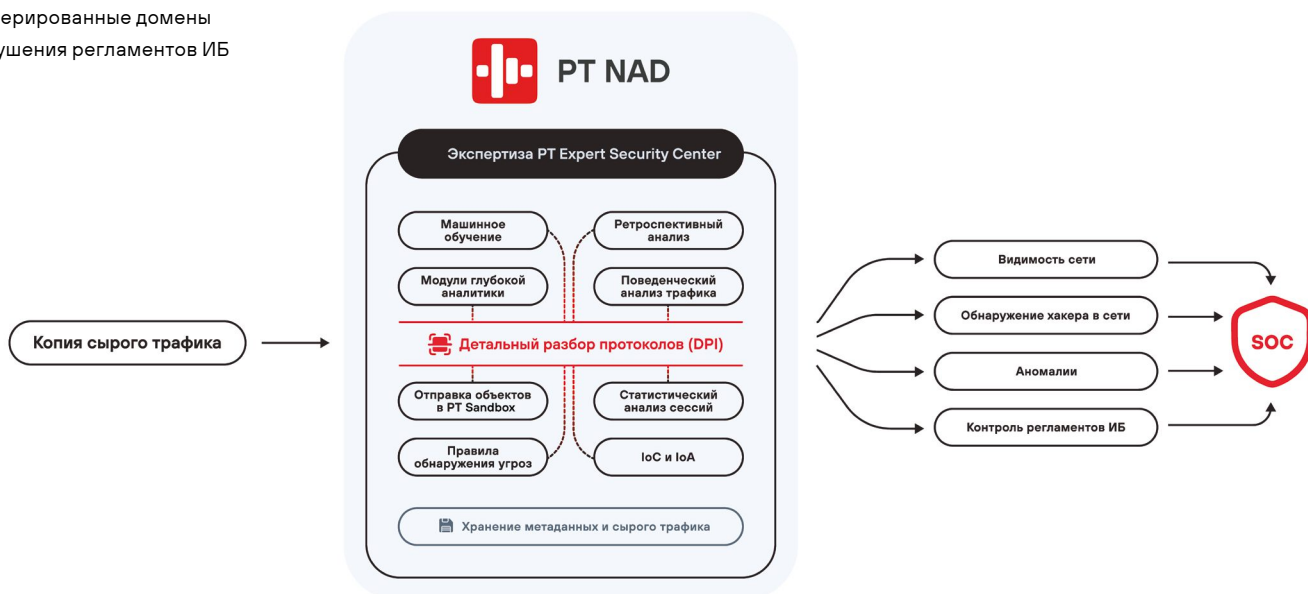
ерированные домены
ушения регламентов ИБ

PT NAD

Копия сырого трафика

Экспертиза PT Expert Security Center

Машинное обучение

Ретроспективный анализ

Модули глубокой аналитики

Поведенческий анализ трафика

Детальный разбор протоколов (DPI)

Отправка объектов в PT Sandbox

Статистический анализ сессий

Правила обнаружения угроз

IoC и IoA

Хранение метаданных и сырого трафика

Видимость сети

Обнаружение хакера в сети

Аномалии

Контроль регламентов ИБ

SOC